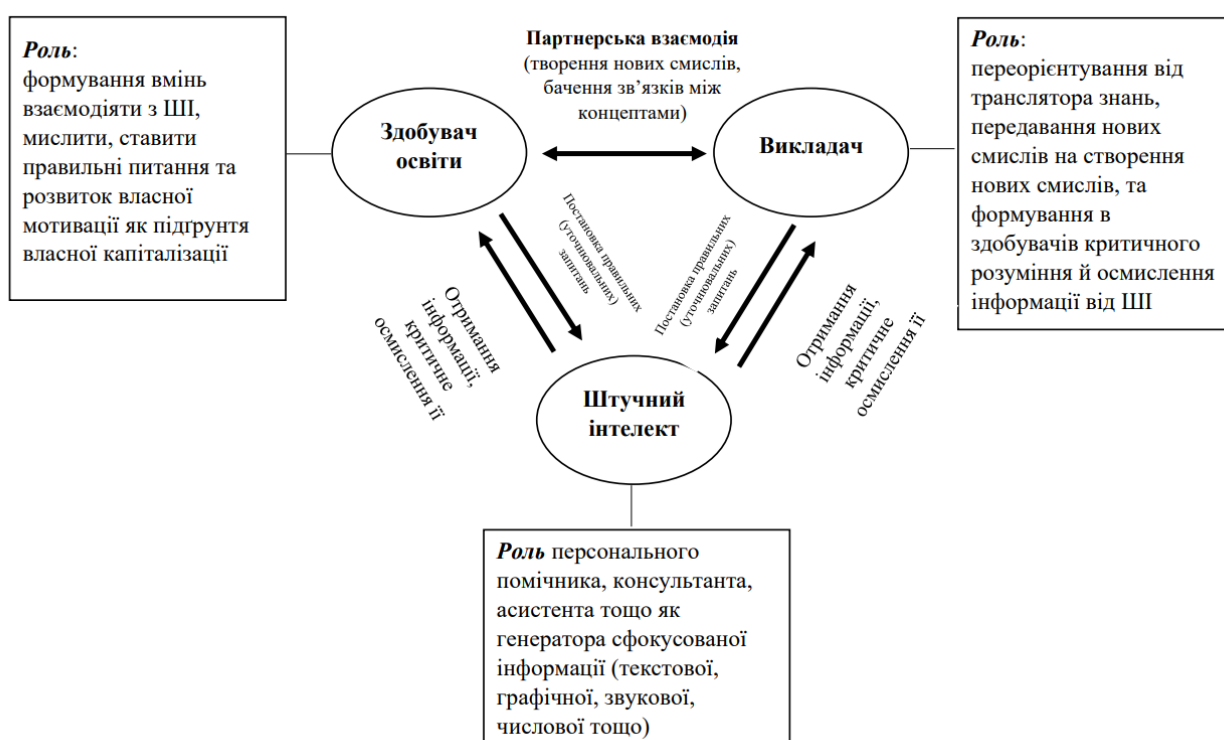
**Роль**:
формування вмінь взаємодіяти з ШІ, мислити, ставити правильні питання та розвиток власної мотивації як підґрунтя власної капіталізації

**Партнерська взаємодія**
(творення нових смислів, бачення зв'язків між концептами)

**Роль**:
переорієнтування від транслятора знань, передавання нових смислів на створення нових смислів, та формування в здобувачів критичного розуміння й осмислення інформації від ШІ

Здобувач освіти

Викладач

Постановка правильних (уточнювальних) запитань

Постановка правильних (уточнювальних) запитань

Отримання інформації, критичне осмислення її

Отримання інформації, критичне осмислення її

Штучний інтелект

**Роль** персонального помічника, консультанта, асистента тощо як генератора сфокусованої інформації (текстової, графічної, звукової, числової тощо)